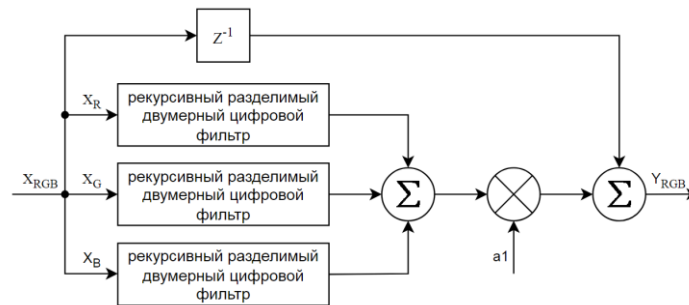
$Z^{-1}$

$X_R$

рекурсивный разделимый двумерный цифровой фильтр

$X_{RGB}$

$X_G$

рекурсивный разделимый двумерный цифровой фильтр

$\Sigma$

$\Sigma$

$Y_{RGB}$

$X_B$

рекурсивный разделимый двумерный цифровой фильтр

a1